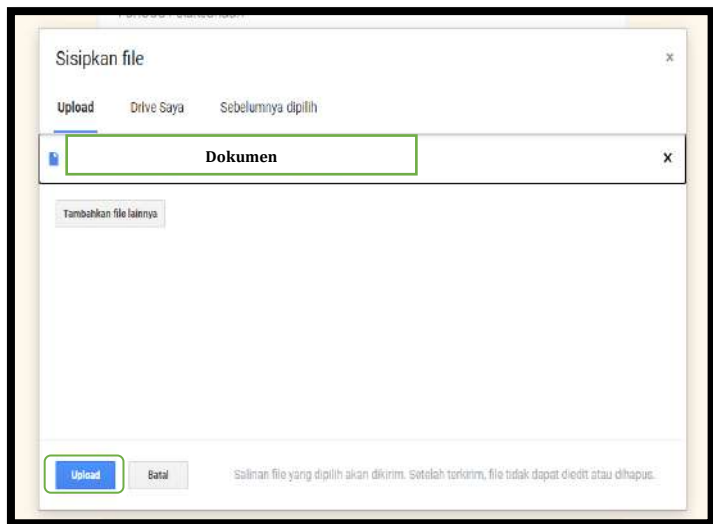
Sisipkan file

×

Upload Drive Saya Sebelumnya dipilih

Dokumen

×

Tambahkan file lainnya

Upload Batal Salinan file yang dipilih akan dikirim. Setelah terkirim, file tidak dapat diedit atau dihapus.